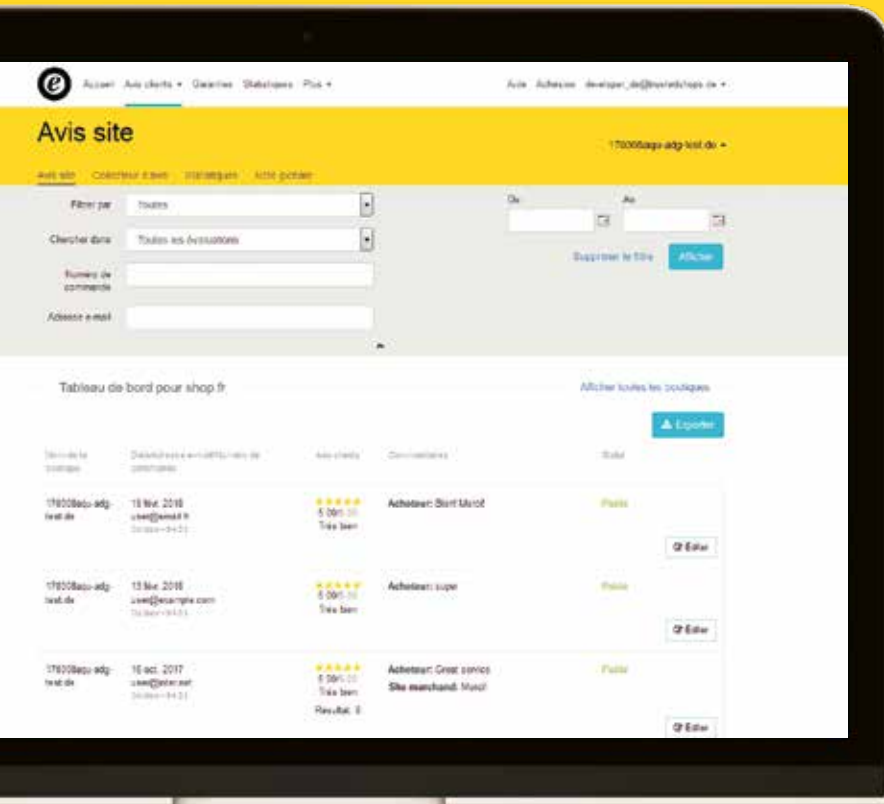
e Accueil Avis clients ▾ Garanties Statistiques Plus ▾

Aide Adhésion developer_de@trustedshops.de ▾

Avis site

1780008aqu-adg-test.de ▾

Avis site Collecteur d'avis Statistiques Actes groupés

Filtrer par Toutes

Chercher dans Toutes les évaluations

Numéro de commande

Adresse e-mail

Du Au

Supprimer le filtre Afficher

Tableau de bord pour shop.fr

Afficher toutes les boutiques

Exporter

| Nom de la boutique | Date/adresse e-mail/numéro de commande | Avis clients | Commentaires | Statut |
|---|---|---|---|---|
| 178008aqu-adg-test.de | 13 févr. 2018 user@email.fr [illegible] | ★★★★★ 5.00/5.00 Très bien | Acheteur: Bont Merci! | Publié |
| 178008aqu-adg-test.de | 13 févr. 2018 user@example.com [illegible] | ★★★★★ 5.00/5.00 Très bien | Acheteur: super | Publié |
| 178008aqu-adg-test.de | 16 oct. 2017 user@enter.net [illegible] | ★★★★★ 5.00/5.00 Très bien Resultat: 0 | Acheteur: Great service Site marchand: Merci! | Publié |

Editer

Editer

Editer